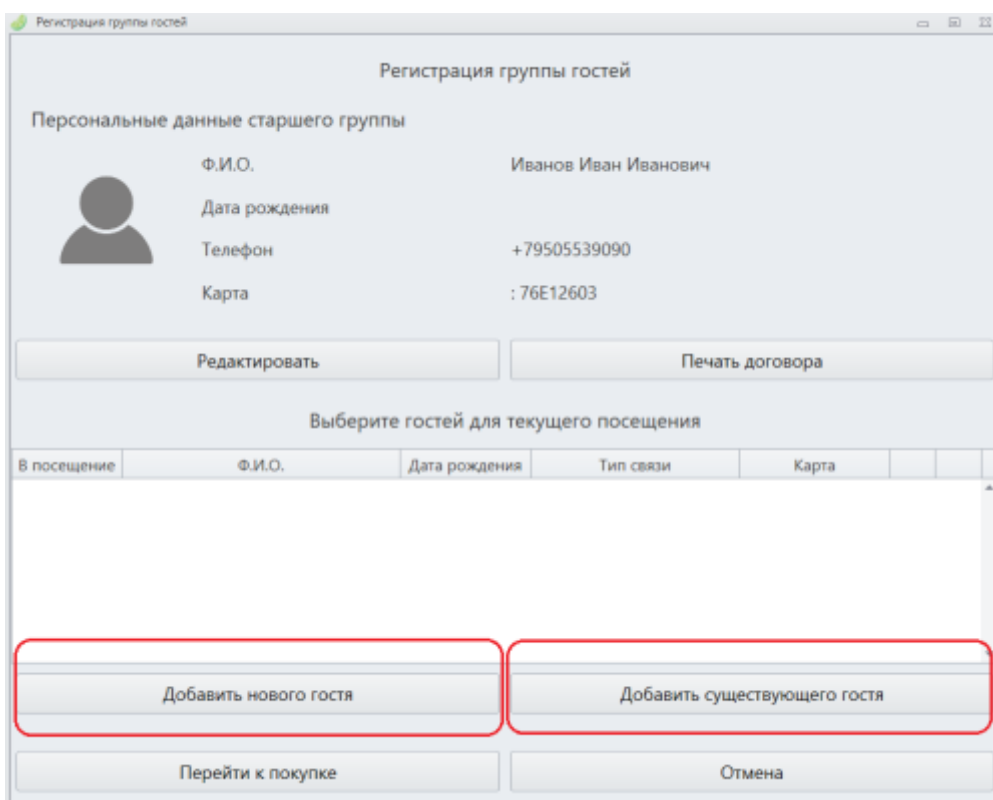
Регистрация группы гостей

Регистрация группы гостей

Персональные данные старшего группы

Ф.И.О. Иванов Иван Иванович

Дата рождения

Телефон +79505539090

Карта : 76E12603

Редактировать

Печать договора

Выберите гостей для текущего посещения

| В посещение | Ф.И.О. | Дата рождения | Тип связи | Карта | | |
|---|---|---|---|---|---|---|

Добавить нового гостя

Добавить существующего гостя

Перейти к покупке

Отмена